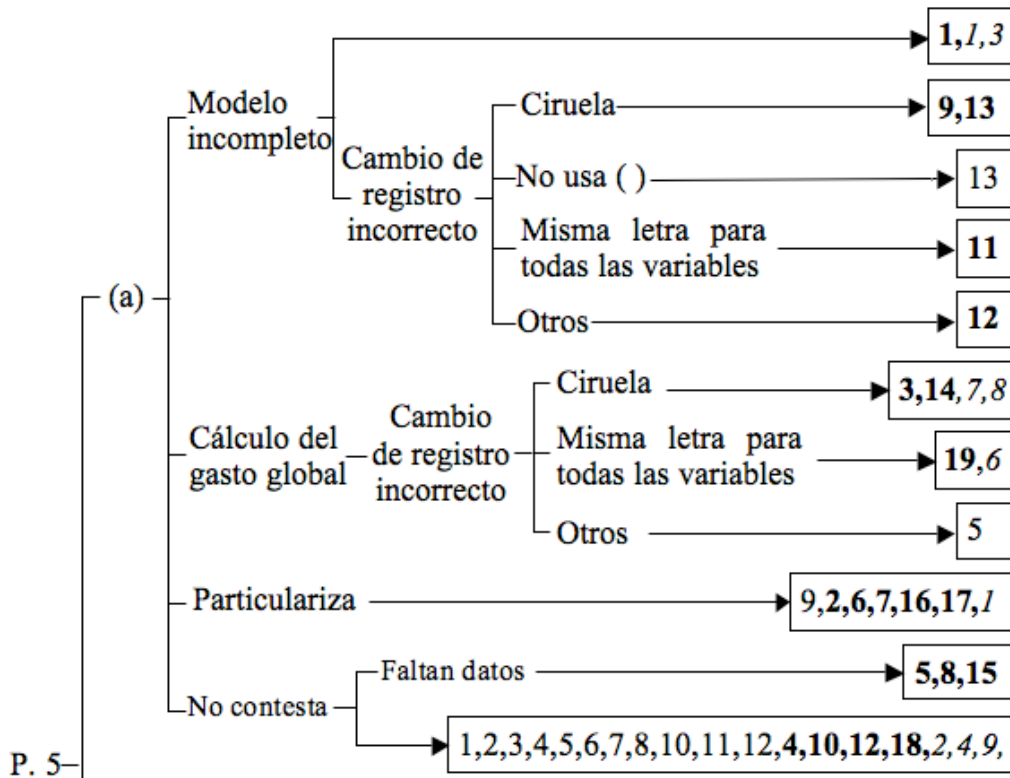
Modelo incompleto

**1**,*1*,*3*

Cambio de registro incorrecto

Ciruela

**9**,**13**

No usa ( )

13

Misma letra para todas las variables

**11**

Otros

**12**

(a)

Cálculo del gasto global

Cambio de registro incorrecto

Ciruela

**3**,**14**,*7*,*8*

Misma letra para todas las variables

**19**,*6*

Otros

5

Particulariza

9,**2**,**6**,**7**,**16**,**17**,*1*

No contesta

Faltan datos

**5**,**8**,**15**

1,2,3,4,5,6,7,8,10,11,12,**4**,**10**,**12**,**18**,*2*,*4*,*9*,

P. 5